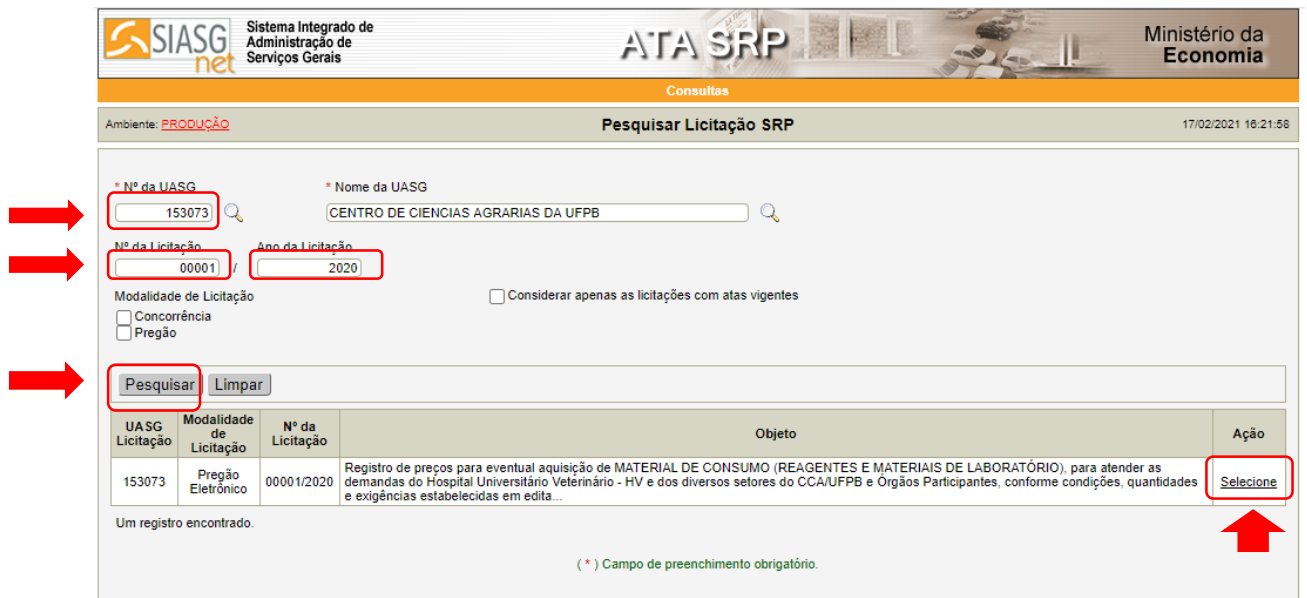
SIASG net

Sistema Integrado de Administração de Serviços Gerais

ATA SRP

Ministério da Economia

Consultas

Ambiente: PRODUÇÃO

Pesquisar Licitação SRP

17/02/2021 16:21:58

* Nº da UASG

153073

* Nome da UASG

CENTRO DE CIENCIAS AGRARIAS DA UFPB

Nº da Licitação

00001 /

Ano da Licitação

2020

Modalidade de Licitação

Concorrência

Pregão

Considerar apenas as licitações com atas vigentes

Pesquisar Limpar

| UASG Licitação | Modalidade de Licitação | Nº da Licitação | Objeto | Ação |
|---|---|---|---|---|
| 153073 | Pregão Eletrônico | 00001/2020 | Registro de preços para eventual aquisição de MATERIAL DE CONSUMO (REAGENTES E MATERIAIS DE LABORATÓRIO), para atender as demandas do Hospital Universitário Veterinário - HV e dos diversos setores do CCA/UFPB e Órgãos Participantes, conforme condições, quantidades e exigências estabelecidas em edita... | Selecione |

Um registro encontrado.

( * ) Campo de preenchimento obrigatório.